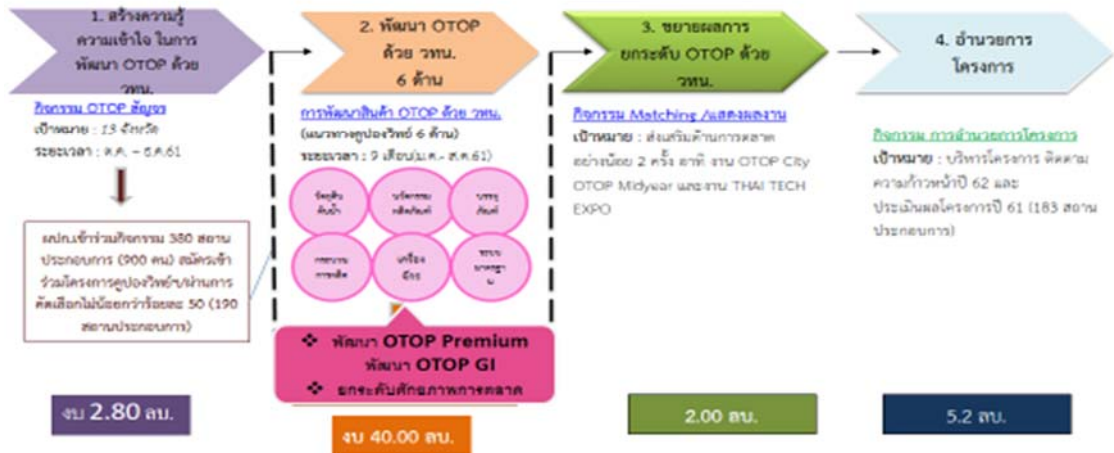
1. สร้างความรู้ ความเข้าใจ ในการพัฒนา OTOP ด้วย วทน.

กิจกรรม OTOP สัญจร
เป้าหมาย : 13 จังหวัด
ระยะเวลา : ต.ค. – ธ.ค.61

ผปก.เข้าร่วมกิจกรรม 380 สถานประกอบการ (900 คน) สมัครเข้าร่วมโครงการคูปองวิทย์ฯผ่านการคัดเลือกไม่น้อยกว่าร้อยละ 50 (190 สถานประกอบการ)

งบ 2.80 ลบ.

2. พัฒนา OTOP ด้วย วทน. 6 ด้าน

การพัฒนาสินค้า OTOP ด้วย วทน.
(แนวทางคูปองวิทย์ 6 ด้าน)
ระยะเวลา : 9 เดือน(ม.ค.- ส.ค.61)

ข้อมูลต้นน้ำ
นวัตกรรมผลิตภัณฑ์
บรรจุภัณฑ์
กระบวนการผลิต
เครื่องมือ
ระบบมาตรฐาน

❖ พัฒนา OTOP Premium
พัฒนา OTOP GI
❖ ยกระดับศักยภาพการตลาด

งบ 40.00 ลบ.

3. ขยายผลการยกระดับ OTOP ด้วย วทน.

กิจกรรม Matching /แสดงผลงาน
เป้าหมาย : ส่งเสริมด้านการตลาดอย่างน้อย 2 ครั้ง อาทิ งาน OTOP City OTOP Midyear และงาน THAI TECH EXPO

2.00 ลบ.

4. อำนวยการโครงการ

กิจกรรม การอำนวยการโครงการ
เป้าหมาย : บริหารโครงการ ติดตามความก้าวหน้าปี 62 และประเมินผลโครงการปี 61 (183 สถานประกอบการ)

5.2 ลบ.